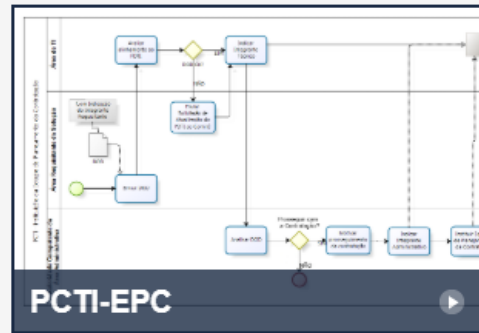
Área de TI

Analisar alinhamento ao PDTI

Alinhado?

Não

Indicar Integrante Técnico

Enviar Solicitação de Alinhamento do PDTI ao Comitê

Área Requisitante da Solução

Com Indicação do Integrante Requisitante

DOD

Enviar DOD

Analisar DOD

Prosseguir com a Contratação?

Sim

Não

Instituir e encaminhar ao contratação

Indicar Integrante Administrativo

Instituir Equipe de Planejamento da Contratação

PCTI-EPC